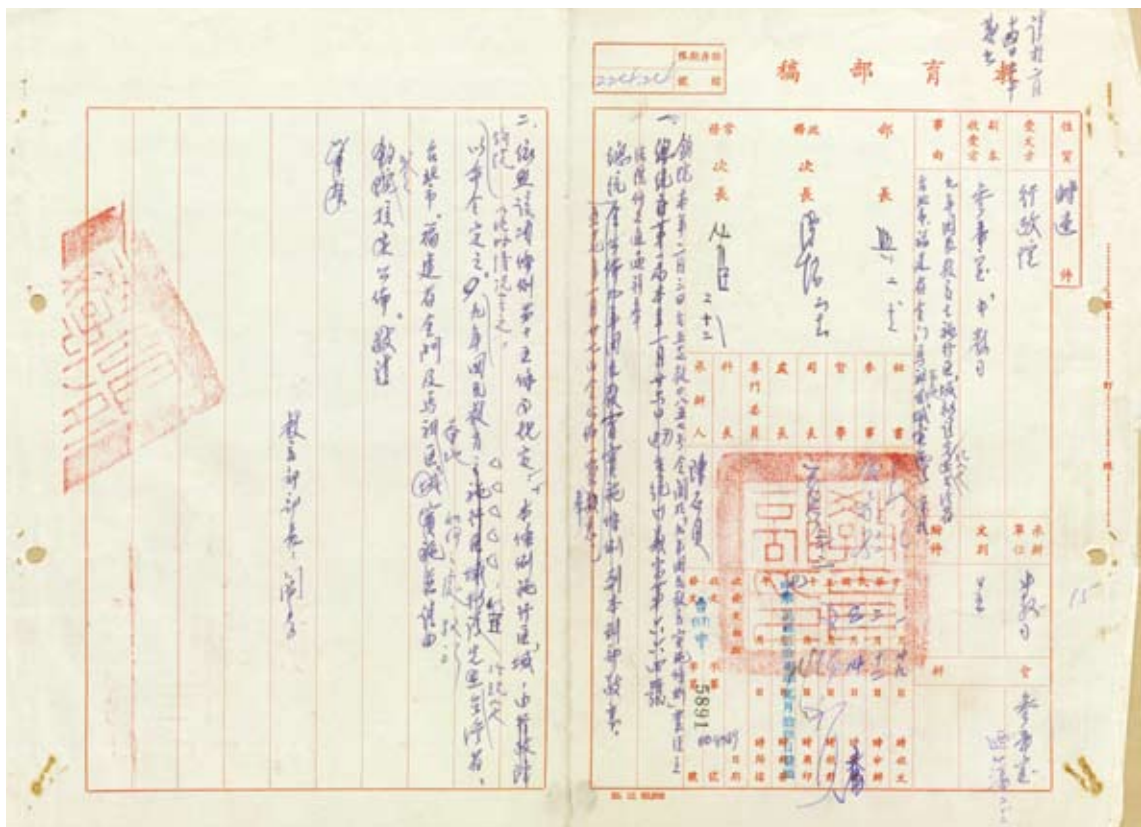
教育部稿

性質 速件

受文者 行政院

副本收受者 參事室、中教司

事由 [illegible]

部長 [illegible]

政務次長 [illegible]

常務次長 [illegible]

一、鈞院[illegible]

二、依照該項條例第十五條之規定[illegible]

台北市、福建省金門及馬祖地區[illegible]

謹陳

行政院院長 閻

教育部部長 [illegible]

擬辦人 陳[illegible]

承辦單位 中教司

會 參事室

台(六九)中 5891

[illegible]